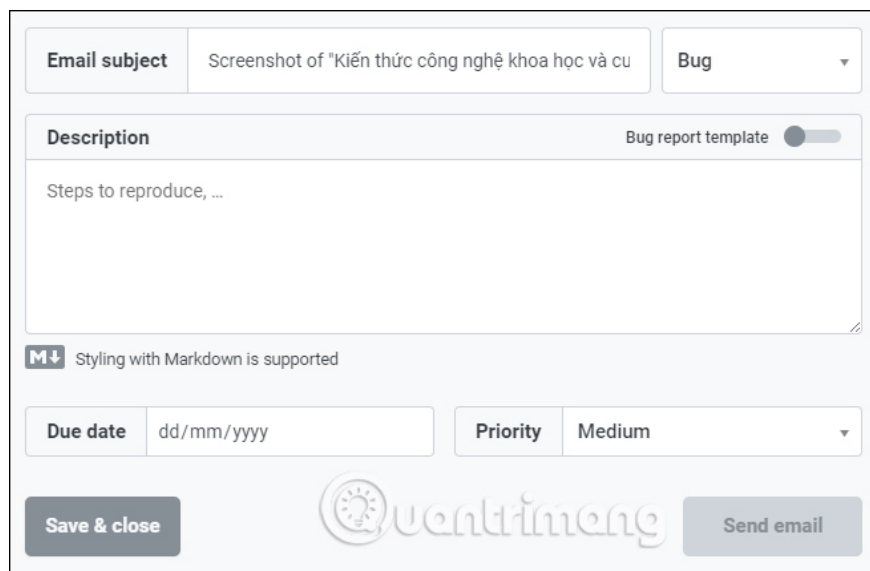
Email subject | Screenshot of "Kiến thức công nghệ khoa học và cu | Bug

Description | Bug report template

Steps to reproduce, ...

M↓ Styling with Markdown is supported

Due date | dd/mm/yyyy | Priority | Medium

Save & close

Quantrimang

Send email